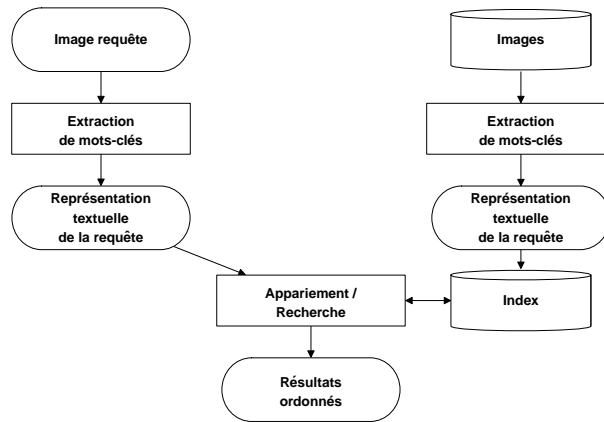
Image requête

Extraction de mots-clés

Représentation textuelle de la requête

Images

Extraction de mots-clés

Représentation textuelle de la requête

Appariement / Recherche

Index

Résultats ordonnés